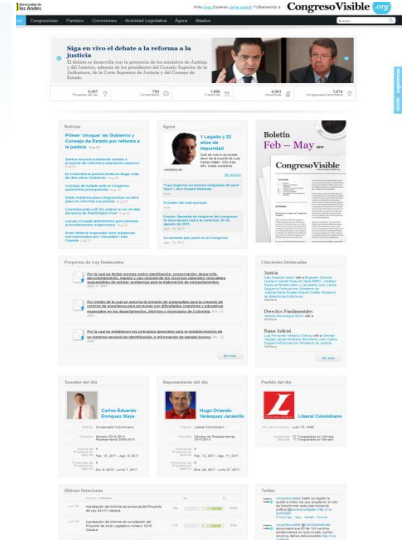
Universidad de los Andes

Hola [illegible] Bienvenido a CongresoVisible.org

Congresistas Partidos Comisiones Actividad Legislativa Ágora Álbum

Siga en vivo el debate a la reforma a la justicia

El debate se desarrolla con la presencia de los ministros de Justicia y del Interior, además de los presidentes del Consejo Superior de la Judicatura, de la Corte Suprema de Justicia y del Consejo de Estado.

Noticias

Primer 'choque' de Gobierno y Consejo de Estado por reforma a la justicia

Ágora

1 Legado y 22 años de impunidad

Boletín Feb – May

CongresoVisible

Proyectos de Ley Destacados

Citaciones Destacadas

Justicia

Derechos Fundamentales

Rama Judicial

Senador del día

Carlos Eduardo Enríquez Maya

Representante del día

Hugo Orlando Velásquez Jaramillo

Partido del día

Liberal Colombiano

Últimas Votaciones

Twitter